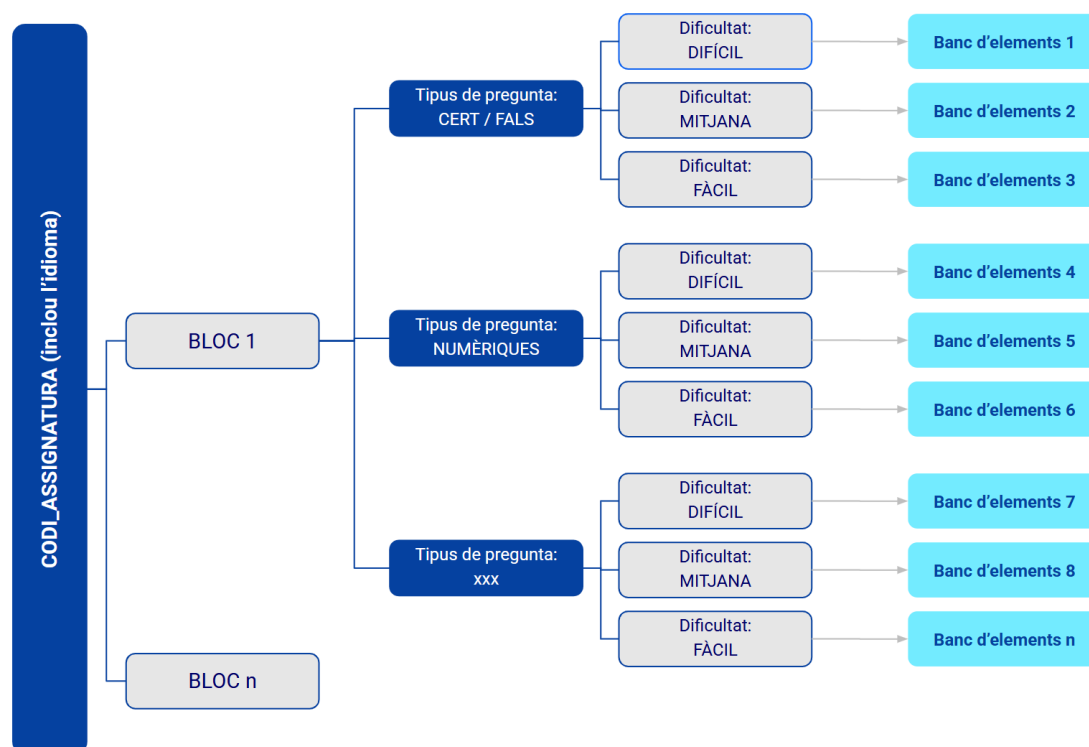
CODI_ASSIGNATURA (inclou l'idioma)

BLOC 1

BLOC n

Tipus de pregunta: CERT / FALS

Tipus de pregunta: NUMÈRIQUES

Tipus de pregunta: xxx

Dificultat: DIFÍCIL

Banc d'elements 1

Dificultat: MITJANA

Banc d'elements 2

Dificultat: FÀCIL

Banc d'elements 3

Dificultat: DIFÍCIL

Banc d'elements 4

Dificultat: MITJANA

Banc d'elements 5

Dificultat: FÀCIL

Banc d'elements 6

Dificultat: DIFÍCIL

Banc d'elements 7

Dificultat: MITJANA

Banc d'elements 8

Dificultat: FÀCIL

Banc d'elements n